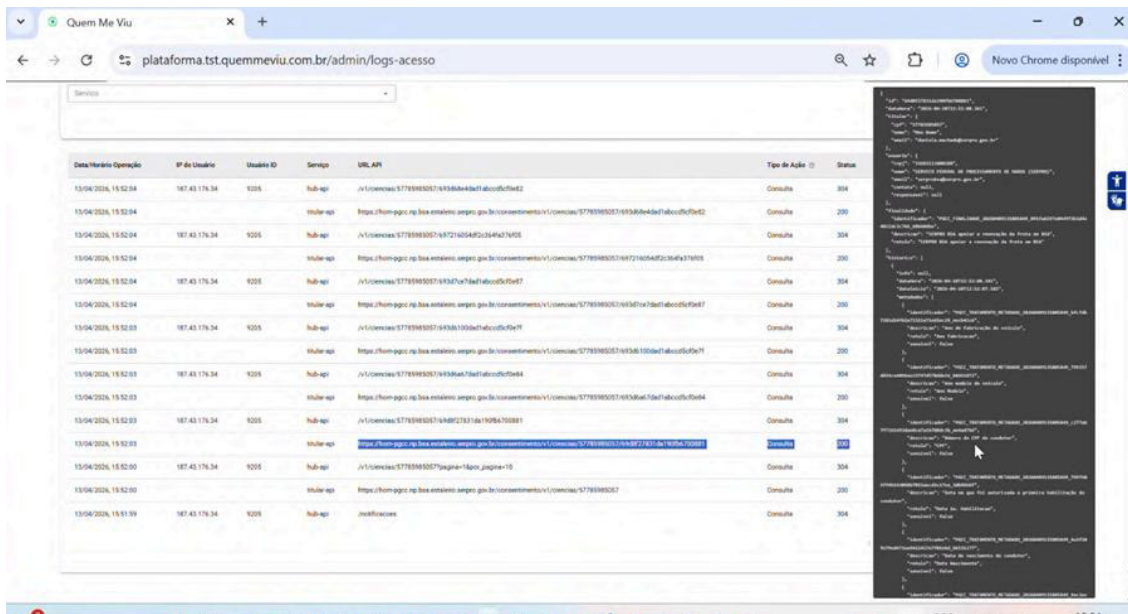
Quem Me Viu

plataforma.tst.quemmeviu.com.br/admin/logs-acesso

Novo Chrome disponível

Serviço

| Data/Horário Operação | IP do Usuário | Usuário ID | Serviço | URL API | Tipo de Ação | Status |
|---|---|---|---|---|---|---|
| 13/04/2026, 15:52:04 | 187.43.176.34 | 9205 | hub-api | /v1/ciencias/57785985057/693d68e4dad1abccd5cf0e82 | Consulta | 304 |
| 13/04/2026, 15:52:04 | | | titular-api | https://hom-pgcc.np.bsa.estaleiro.serpro.gov.br/consentimento/v1/ciencias/57785985057/693d68e4dad1abccd5cf0e82 | Consulta | 200 |
| 13/04/2026, 15:52:04 | 187.43.176.34 | 9205 | hub-api | /v1/ciencias/57785985057/697216054df2c364fa376f05 | Consulta | 304 |
| 13/04/2026, 15:52:04 | | | titular-api | https://hom-pgcc.np.bsa.estaleiro.serpro.gov.br/consentimento/v1/ciencias/57785985057/697216054df2c364fa376f05 | Consulta | 200 |
| 13/04/2026, 15:52:04 | 187.43.176.34 | 9205 | hub-api | /v1/ciencias/57785985057/693d7ce7dad1abccd5cf0e87 | Consulta | 304 |
| 13/04/2026, 15:52:04 | | | titular-api | https://hom-pgcc.np.bsa.estaleiro.serpro.gov.br/consentimento/v1/ciencias/57785985057/693d7ce7dad1abccd5cf0e87 | Consulta | 200 |
| 13/04/2026, 15:52:03 | 187.43.176.34 | 9205 | hub-api | /v1/ciencias/57785985057/693d6100dad1abccd5cf0e7f | Consulta | 304 |
| 13/04/2026, 15:52:03 | | | titular-api | https://hom-pgcc.np.bsa.estaleiro.serpro.gov.br/consentimento/v1/ciencias/57785985057/693d6100dad1abccd5cf0e7f | Consulta | 200 |
| 13/04/2026, 15:52:03 | 187.43.176.34 | 9205 | hub-api | /v1/ciencias/57785985057/693d6a67dad1abccd5cf0e84 | Consulta | 304 |
| 13/04/2026, 15:52:03 | | | titular-api | https://hom-pgcc.np.bsa.estaleiro.serpro.gov.br/consentimento/v1/ciencias/57785985057/693d6a67dad1abccd5cf0e84 | Consulta | 200 |
| 13/04/2026, 15:52:03 | 187.43.176.34 | 9205 | hub-api | /v1/ciencias/57785985057/69d8f27831da190fb6700881 | Consulta | 304 |
| 13/04/2026, 15:52:03 | | | titular-api | https://hom-pgcc.np.bsa.estaleiro.serpro.gov.br/consentimento/v1/ciencias/57785985057/69d8f27831da190fb6700881 | Consulta | 200 |
| 13/04/2026, 15:52:00 | 187.43.176.34 | 9205 | hub-api | /v1/ciencias/57785985057?pagina=1&qtd_pagina=10 | Consulta | 304 |
| 13/04/2026, 15:52:00 | | | titular-api | https://hom-pgcc.np.bsa.estaleiro.serpro.gov.br/consentimento/v1/ciencias/57785985057 | Consulta | 200 |
| 13/04/2026, 15:51:59 | 187.43.176.34 | 9205 | hub-api | /notificacoes | Consulta | 304 |

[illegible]